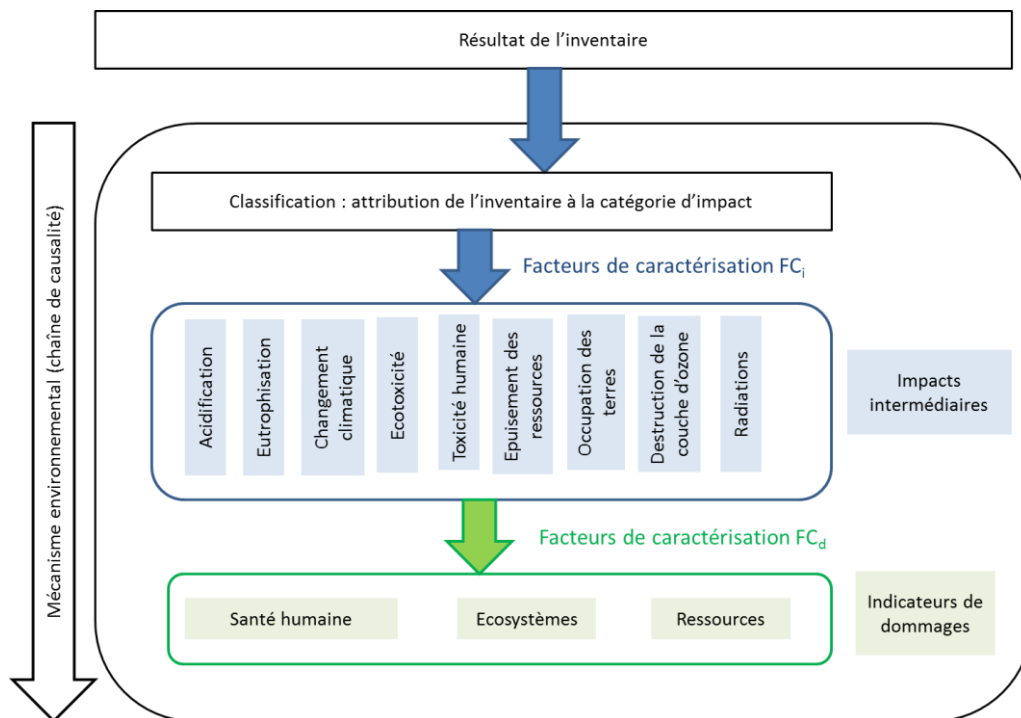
Résultat de l’inventaire

Mécanisme environnemental (chaîne de causalité)

Classification : attribution de l’inventaire à la catégorie d’impact

Facteurs de caractérisation $FC_i$

Acidification

Eutrophisation

Changement climatique

Ecotoxicité

Toxicité humaine

Epuisement des ressources

Occupation des terres

Destruction de la couche d’ozone

Radiations

Impacts intermédiaires

Facteurs de caractérisation $FC_d$

Santé humaine

Ecosystèmes

Ressources

Indicateurs de dommages